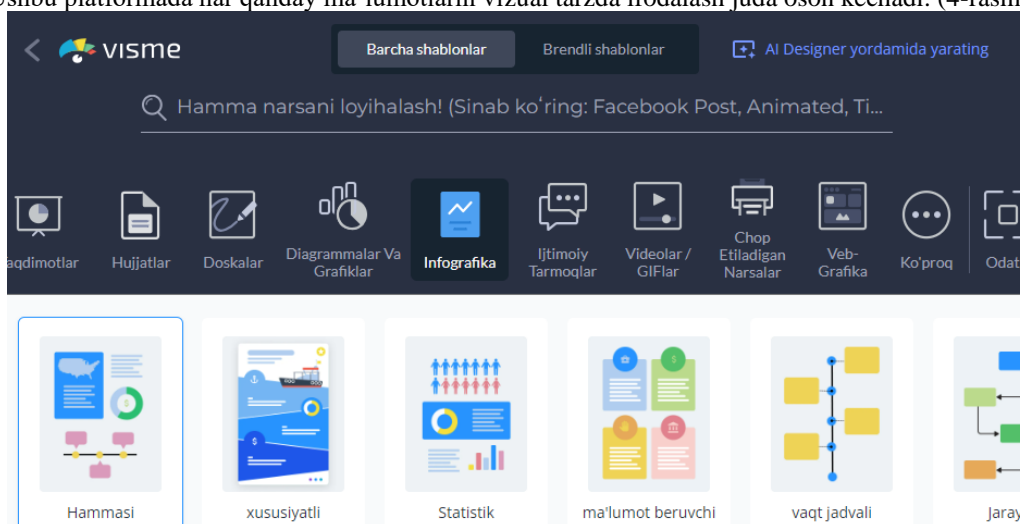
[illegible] platformada har qanday ma'lumotlarni vizual tarzda ifodalash juda oson kechadi. (4-rasm

visme

Barcha shablonlar
Brendli shablonlar
AI Designer yordamida yarating

Hamma narsani loyihalash! (Sinab koʻring: Facebook Post, Animated, Ti...

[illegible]aqdimotlar
Hujjatlar
Doskalar
Diagrammalar Va Grafiklar
Infografika
Ijtimoiy Tarmoqlar
Videolar / GIFlar
Chop Etiladigan Narsalar
Veb-Grafika
Koʻproq
Odat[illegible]

Statistics

Hammasi
xususiyatli
Statistik
maʼlumot beruvchi
vaqt jadvali
Jaray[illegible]